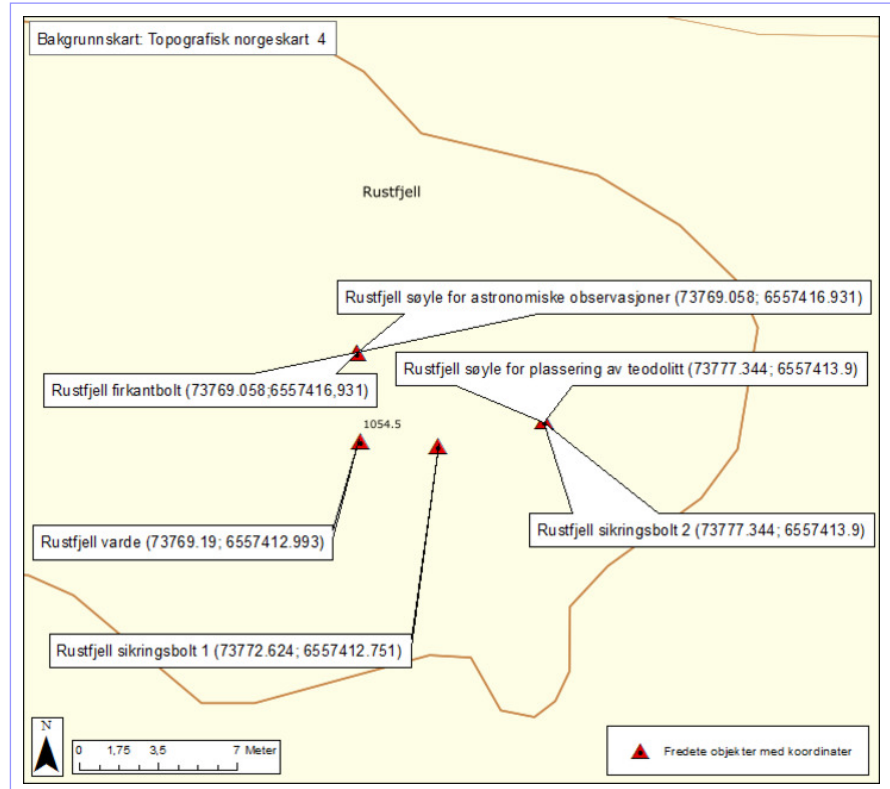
Bakgrunnskart: Topografisk norgeskart 4

Rustfjell

Rustfjell søyle for astronomiske observasjoner (73769.058; 6557416.931)

Rustfjell firkantbolt (73769.058;6557416,931)

Rustfjell søyle for plassering av teodolitt (73777.344; 6557413.9)

1054.5

Rustfjell varde (73769.19; 6557412.993)

Rustfjell sikringsbolt 2 (73777.344; 6557413.9)

Rustfjell sikringsbolt 1 (73772.624; 6557412.751)

N

0 1,75 3,5 7 Meter

Fredete objekter med koordinater